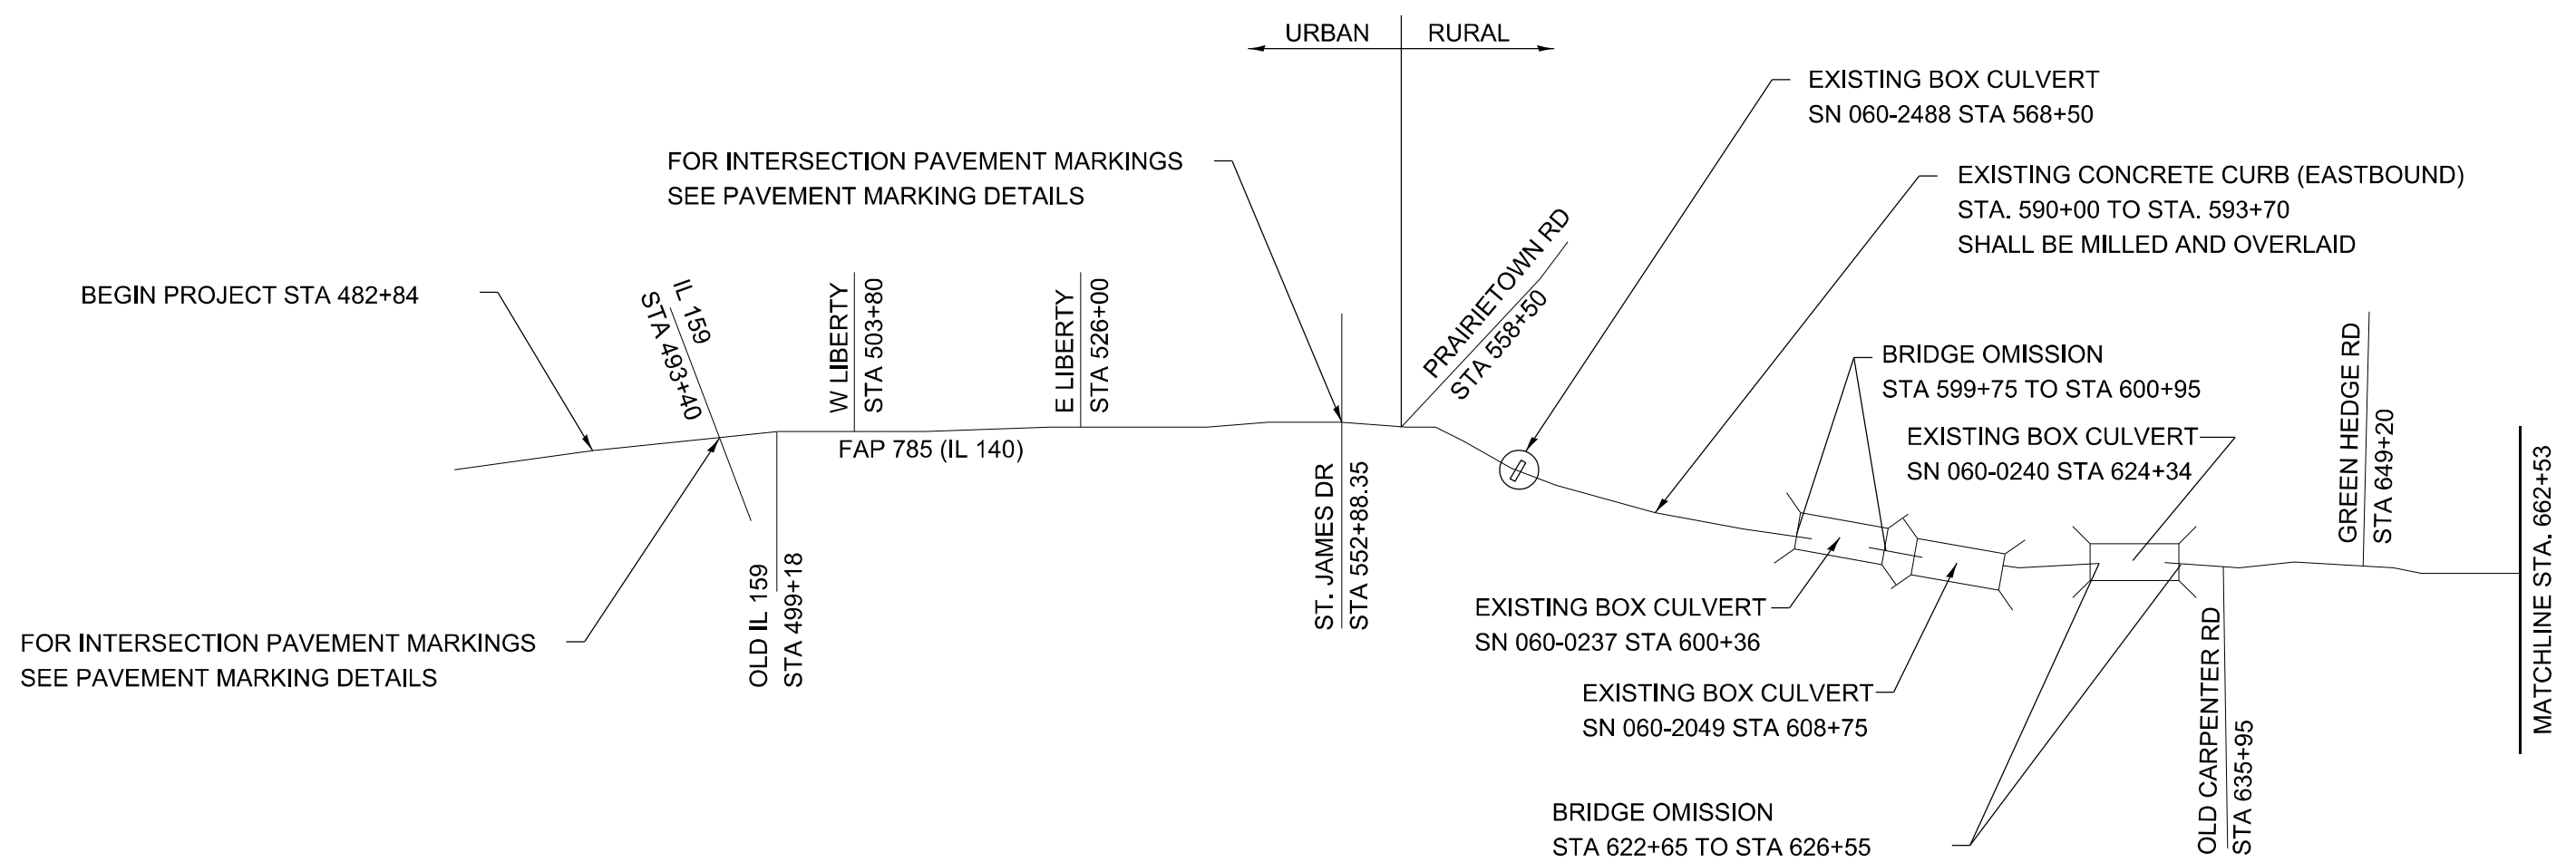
URBAN
RURAL

EXISTING BOX CULVERT
SN 060-2488 STA 568+50

FOR INTERSECTION PAVEMENT MARKINGS
SEE PAVEMENT MARKING DETAILS

EXISTING CONCRETE CURB (EASTBOUND)
STA. 590+00 TO STA. 593+70
SHALL BE MILLED AND OVERLAID

PRAIRIETOWN RD
STA 558+50

BEGIN PROJECT STA 482+84

IL 159
STA 493+40

W LIBERTY
STA 503+80

E LIBERTY
STA 526+00

BRIDGE OMISSION
STA 599+75 TO STA 600+95

GREEN HEDGE RD
STA 649+20

EXISTING BOX CULVERT
SN 060-0240 STA 624+34

FAP 785 (IL 140)

ST. JAMES DR
STA 552+88.35

MATCHLINE STA. 662+53

EXISTING BOX CULVERT
SN 060-0237 STA 600+36

FOR INTERSECTION PAVEMENT MARKINGS
SEE PAVEMENT MARKING DETAILS

OLD IL 159
STA 499+18

EXISTING BOX CULVERT
SN 060-2049 STA 608+75

OLD CARPENTER RD
STA 635+95

BRIDGE OMISSION
STA 622+65 TO STA 626+55